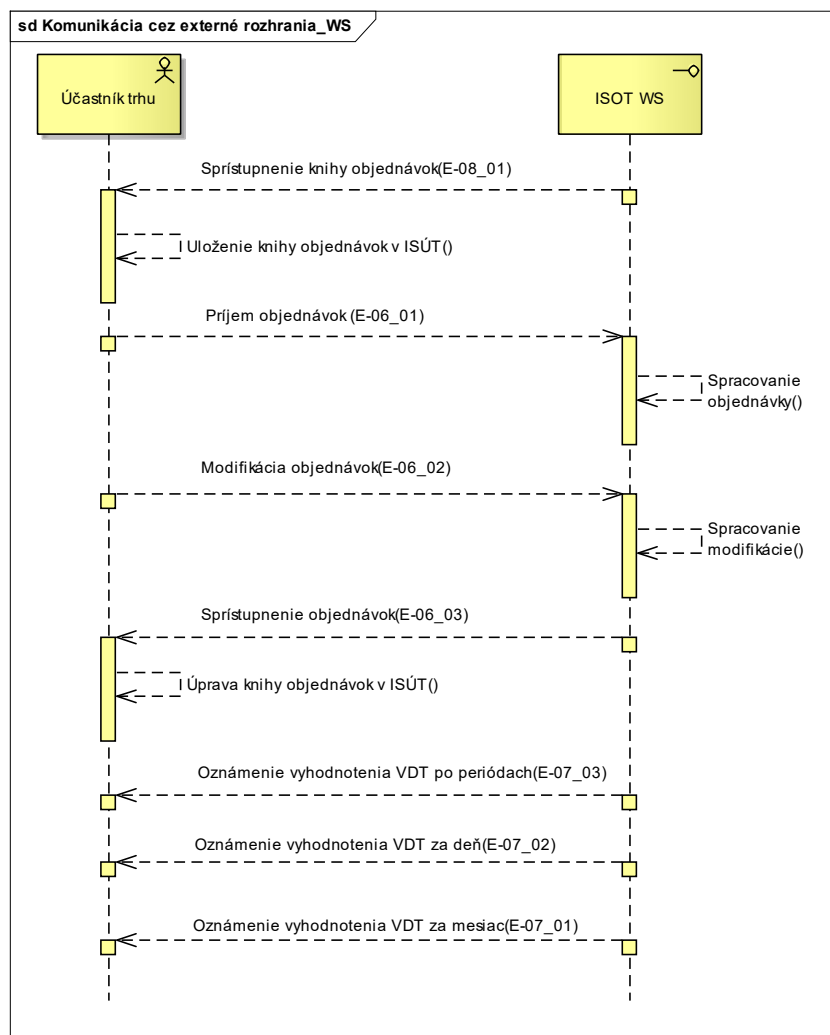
sd Komunikácia cez externé rozhrania_WS

Účastník trhu

ISOT WS

Sprístupnenie knihy objednávok(E-08_01)

Uloženie knihy objednávok v ISÚT()

Príjem objednávok (E-06_01)

Spracovanie objednávky()

Modifikácia objednávok(E-06_02)

Spracovanie modifikácie()

Sprístupnenie objednávok(E-06_03)

Úprava knihy objednávok v ISÚT()

Oznámenie vyhodnotenia VDT po periódach(E-07_03)

Oznámenie vyhodnotenia VDT za deň(E-07_02)

Oznámenie vyhodnotenia VDT za mesiac(E-07_01)